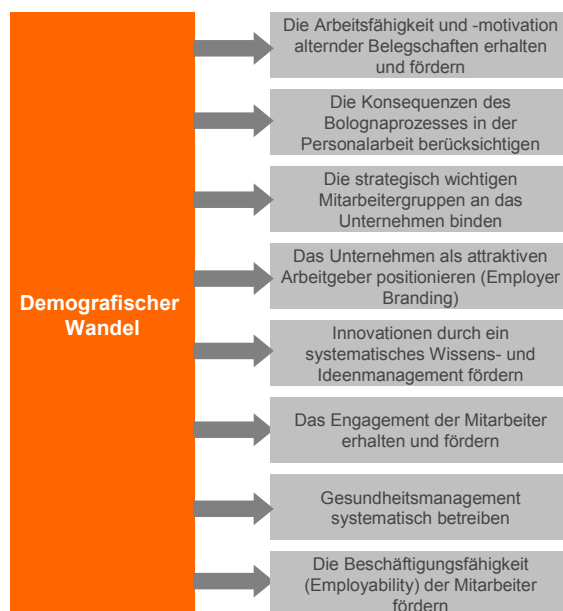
Demografischer Wandel

Die Arbeitsfähigkeit und -motivation alternder Belegschaften erhalten und fördern

Die Konsequenzen des Bolognaprozesses in der Personalarbeit berücksichtigen

Die strategisch wichtigen Mitarbeitergruppen an das Unternehmen binden

Das Unternehmen als attraktiven Arbeitgeber positionieren (Employer Branding)

Innovationen durch ein systematisches Wissens- und Ideenmanagement fördern

Das Engagement der Mitarbeiter erhalten und fördern

Gesundheitsmanagement systematisch betreiben

Die Beschäftigungsfähigkeit (Employability) der Mitarbeiter fördern